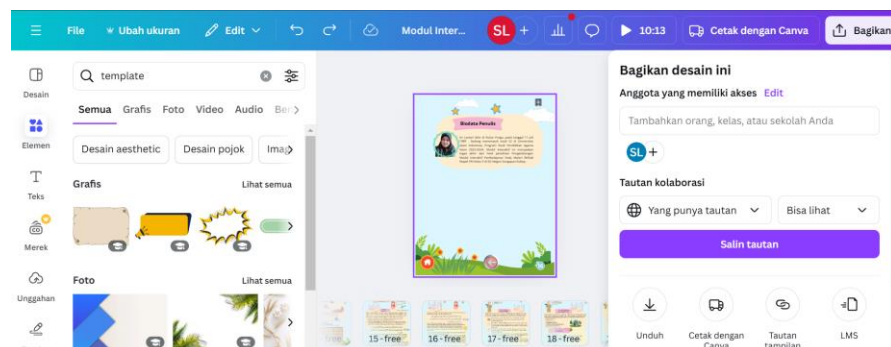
File Ubah ukuran Edit Modul Inter... SL + 10:13 Cetak dengan Canva Bagikan

Desain
Elemen
Teks
Merek
Unggahan

template

Semua Grafis Foto Video Audio Be

Desain aesthetic Desain pojok Ima

Grafis Lihat semua

Foto Lihat semua

Biodata Penulis

15 - free 16 - free 17 - free 18 - free

Bagikan desain ini

Anggota yang memiliki akses Edit

Tambahkan orang, kelas, atau sekolah Anda

SL +

Tautan kolaborasi

Yang punya tautan Bisa lihat

Salin tautan

Unduh Cetak dengan Canva Tautan tampilan LMS